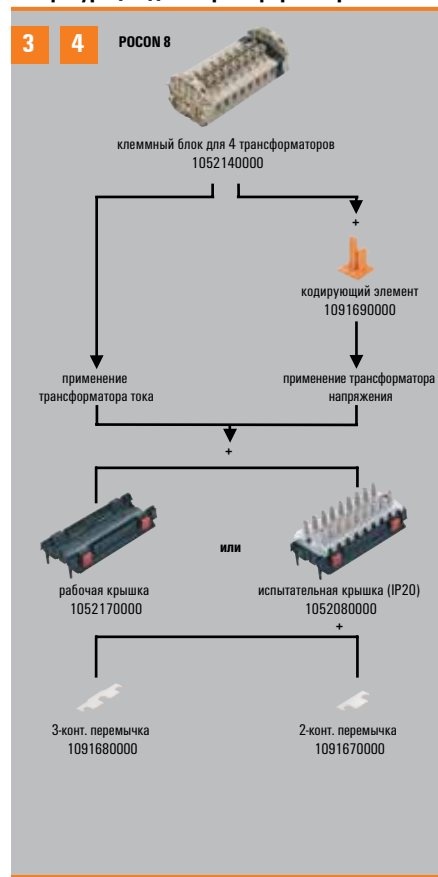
3

4

POCON 8

клеммный блок для 4 трансформаторов
1052140000

+

кодирующий элемент
1091690000

применение трансформатора тока

применение трансформатора напряжения

+

или

рабочая крышка
1052170000

испытательная крышка (IP20)
1052080000

+

3-конт. перемычка
1091680000

2-конт. перемычка
1091670000